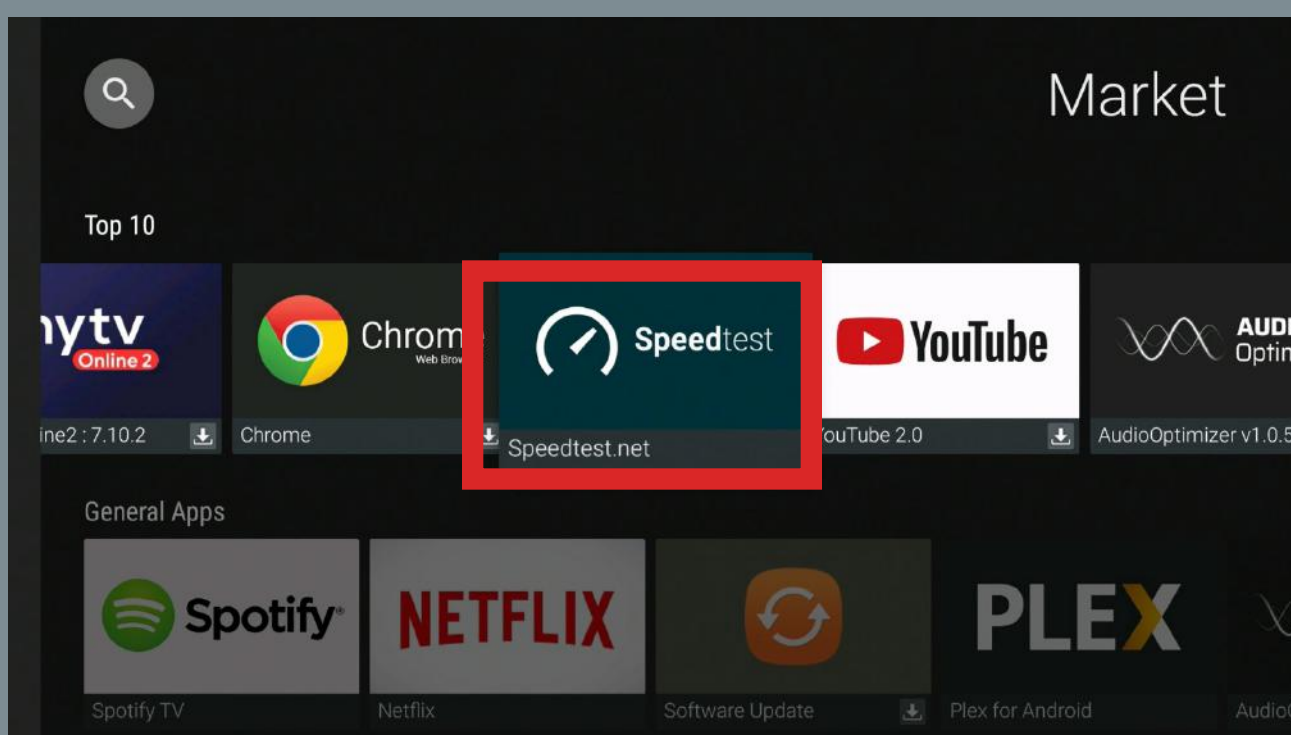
Market

Top 10

nytv Online 2
ine2 : 7.10.2

Chrome
Web Brow
Chrome

Speedtest
Speedtest.net

YouTube
ouTube 2.0

AUD Optin
AudioOptimizer v1.0.5

General Apps

Spotify
Spotify TV

NETFLIX
Netflix

Software Update

PLEX
Plex for Android

Audio